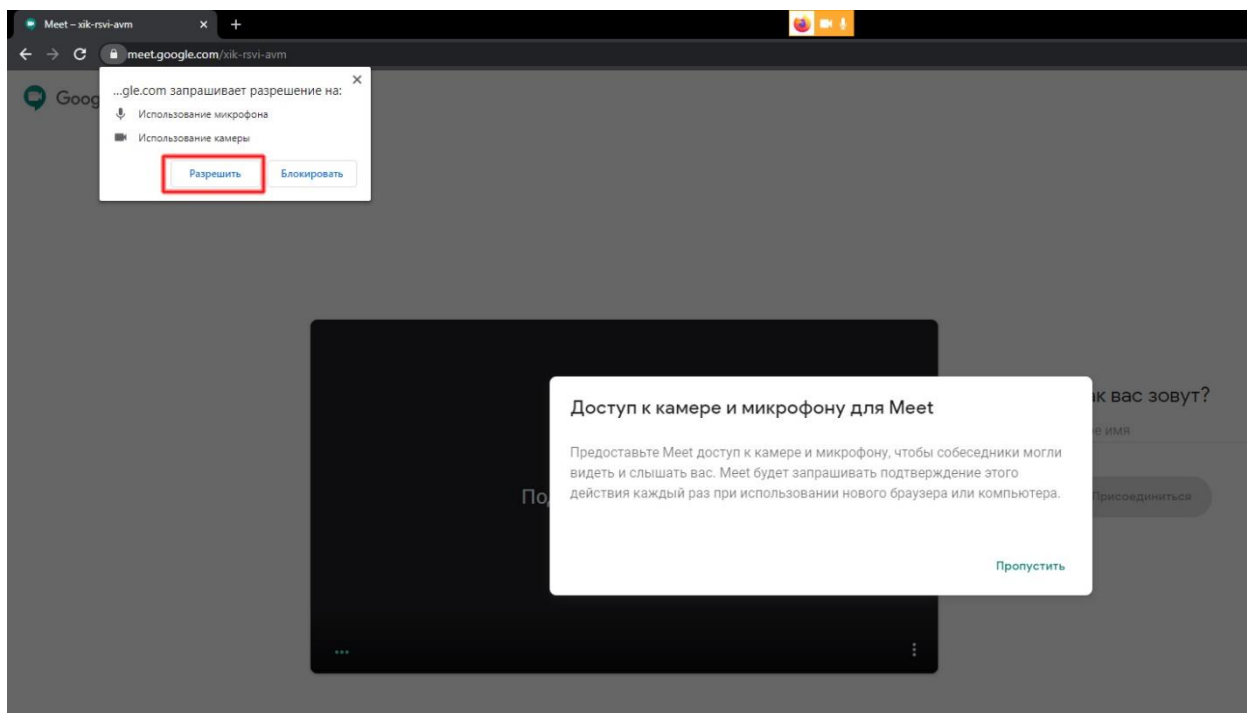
Meet – xik-rsvi-avm

meet.google.com/xik-rsvi-avm

Goog

...gle.com запрашивает разрешение на:

Использование микрофона

Использование камеры

Разрешить

Блокировать

По

Доступ к камере и микрофону для Meet

Предоставьте Meet доступ к камере и микрофону, чтобы собеседники могли видеть и слышать вас. Meet будет запрашивать подтверждение этого действия каждый раз при использовании нового браузера или компьютера.

Пропустить

к вас зовут?

е имя

Присоединиться